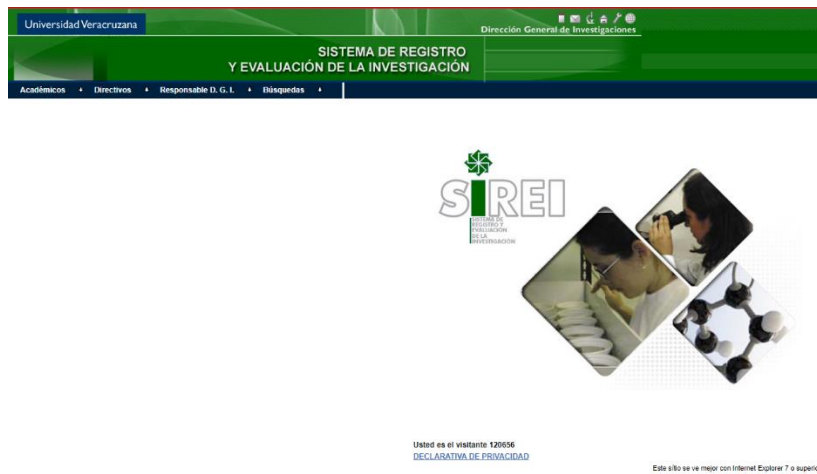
Universidad Veracruzana

Dirección General de Investigaciones

SISTEMA DE REGISTRO
Y EVALUACIÓN DE LA INVESTIGACIÓN

Académicos • Directivos • Responsable D. G. I. • Búsquedas •

SIREI
SISTEMA DE REGISTRO Y EVALUACIÓN DE LA INVESTIGACIÓN

Usted es el visitante 120656
DECLARATIVA DE PRIVACIDAD

Este sitio se ve mejor con Internet Explorer 7 o superio